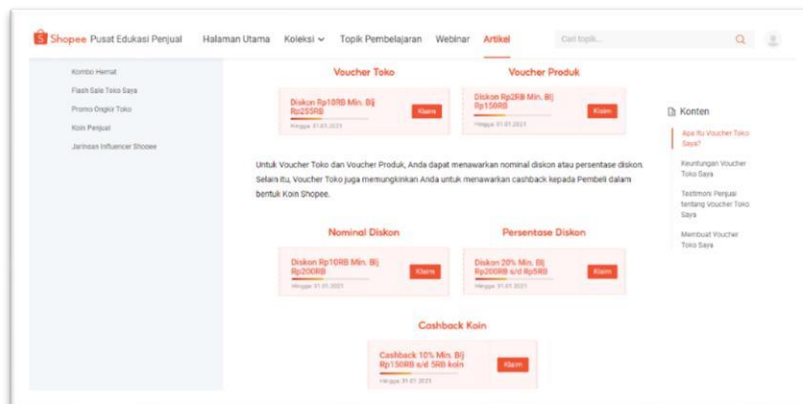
Shopee Pusat Edukasi Penjual Halaman Utama Koleksi Topik Pembelajaran Webinar Artikel Cari topik...

Kombo Hemat
Flash Sale Toko Saya
Promo Ongkir Toko
Koin Penjual
Jaringan Influencer Shopee

Voucher Toko
Diskon Rp10RB Min. Blj Rp25RB
Hingga 01.01.2021
Klaim

Voucher Produk
Diskon Rp2RB Min. Blj Rp150RB
Hingga 01.01.2021
Klaim

Untuk Voucher Toko dan Voucher Produk, Anda dapat menawarkan nominal diskon atau persentase diskon. Selain itu, Voucher Toko juga memungkinkan Anda untuk menawarkan cashback kepada Pembeli dalam bentuk Koin Shopee.

Nominal Diskon
Diskon Rp10RB Min. Blj Rp200RB
Hingga 01.01.2021
Klaim

Persentase Diskon
Diskon 20% Min. Blj Rp200RB s/d Rp5RB
Hingga 01.01.2021
Klaim

Cashback Koin
Cashback 10% Min. Blj Rp150RB s/d 5RB koin
Hingga 01.01.2021
Klaim

Konten
Apa Itu Voucher Toko Saya?
Keuntungan Voucher Toko Saya
Testimoni Penjual tentang Voucher Toko Saya
Membuat Voucher Toko Saya